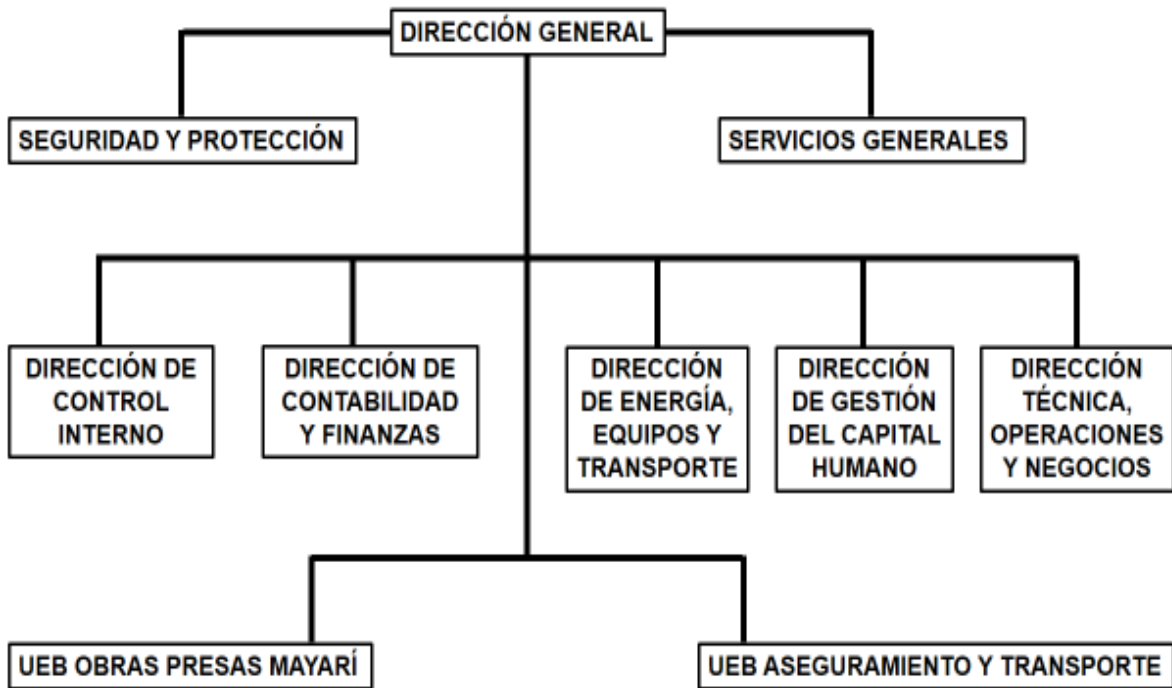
DIRECCIÓN GENERAL

SEGURIDAD Y PROTECCIÓN

SERVICIOS GENERALES

DIRECCIÓN DE CONTROL INTERNO

DIRECCIÓN DE CONTABILIDAD Y FINANZAS

DIRECCIÓN DE ENERGÍA, EQUIPOS Y TRANSPORTE

DIRECCIÓN DE GESTIÓN DEL CAPITAL HUMANO

DIRECCIÓN TÉCNICA, OPERACIONES Y NEGOCIOS

UEB OBRAS PRESAS MAYARÍ

UEB ASEGURAMIENTO Y TRANSPORTE